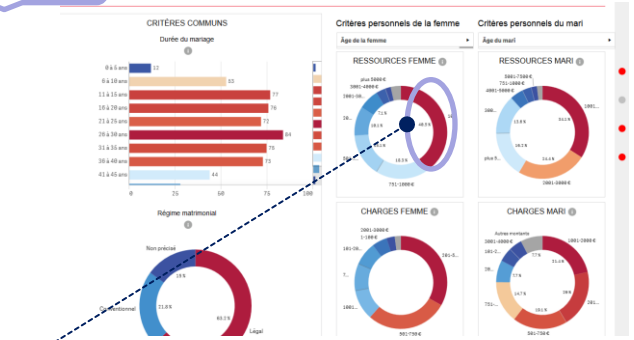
CRITÈRES COMMUNS

Durée du mariage

0 à 5 ans 12
6 à 10 ans 63
11 à 15 ans 77
16 à 20 ans 76
21 à 25 ans 72
26 à 30 ans 84
31 à 35 ans 75
36 à 40 ans 73
41 à 45 ans 44

0 25 50 75

Régime matrimonial

Non précisé
19 %
21.9 %
Conventionnel
63.2 %
Légal

Critères personnels de la femme

Âge de la femme

RESSOURCES FEMME

plus 5000 €
3001-4000 €
1001-15...
7.1 %
10.6 %
48.3 %
18.3 %
751-1000 €

CHARGES FEMME

3001-5000 €
1-100 €
101-25...
1001...
501-750 €

Critères personnels du mari

Âge du mari

RESSOURCES MARI

3001-5000 €
751-1000 €
4001-5000 €
36.1 %
plus 50...
10.6 %

CHARGES MARI

Autres montants
3001-5000 €
1001-1500 €
101-25...
251-...
751-...
14.7 %
7.7 %
28.3 %
501-750 €